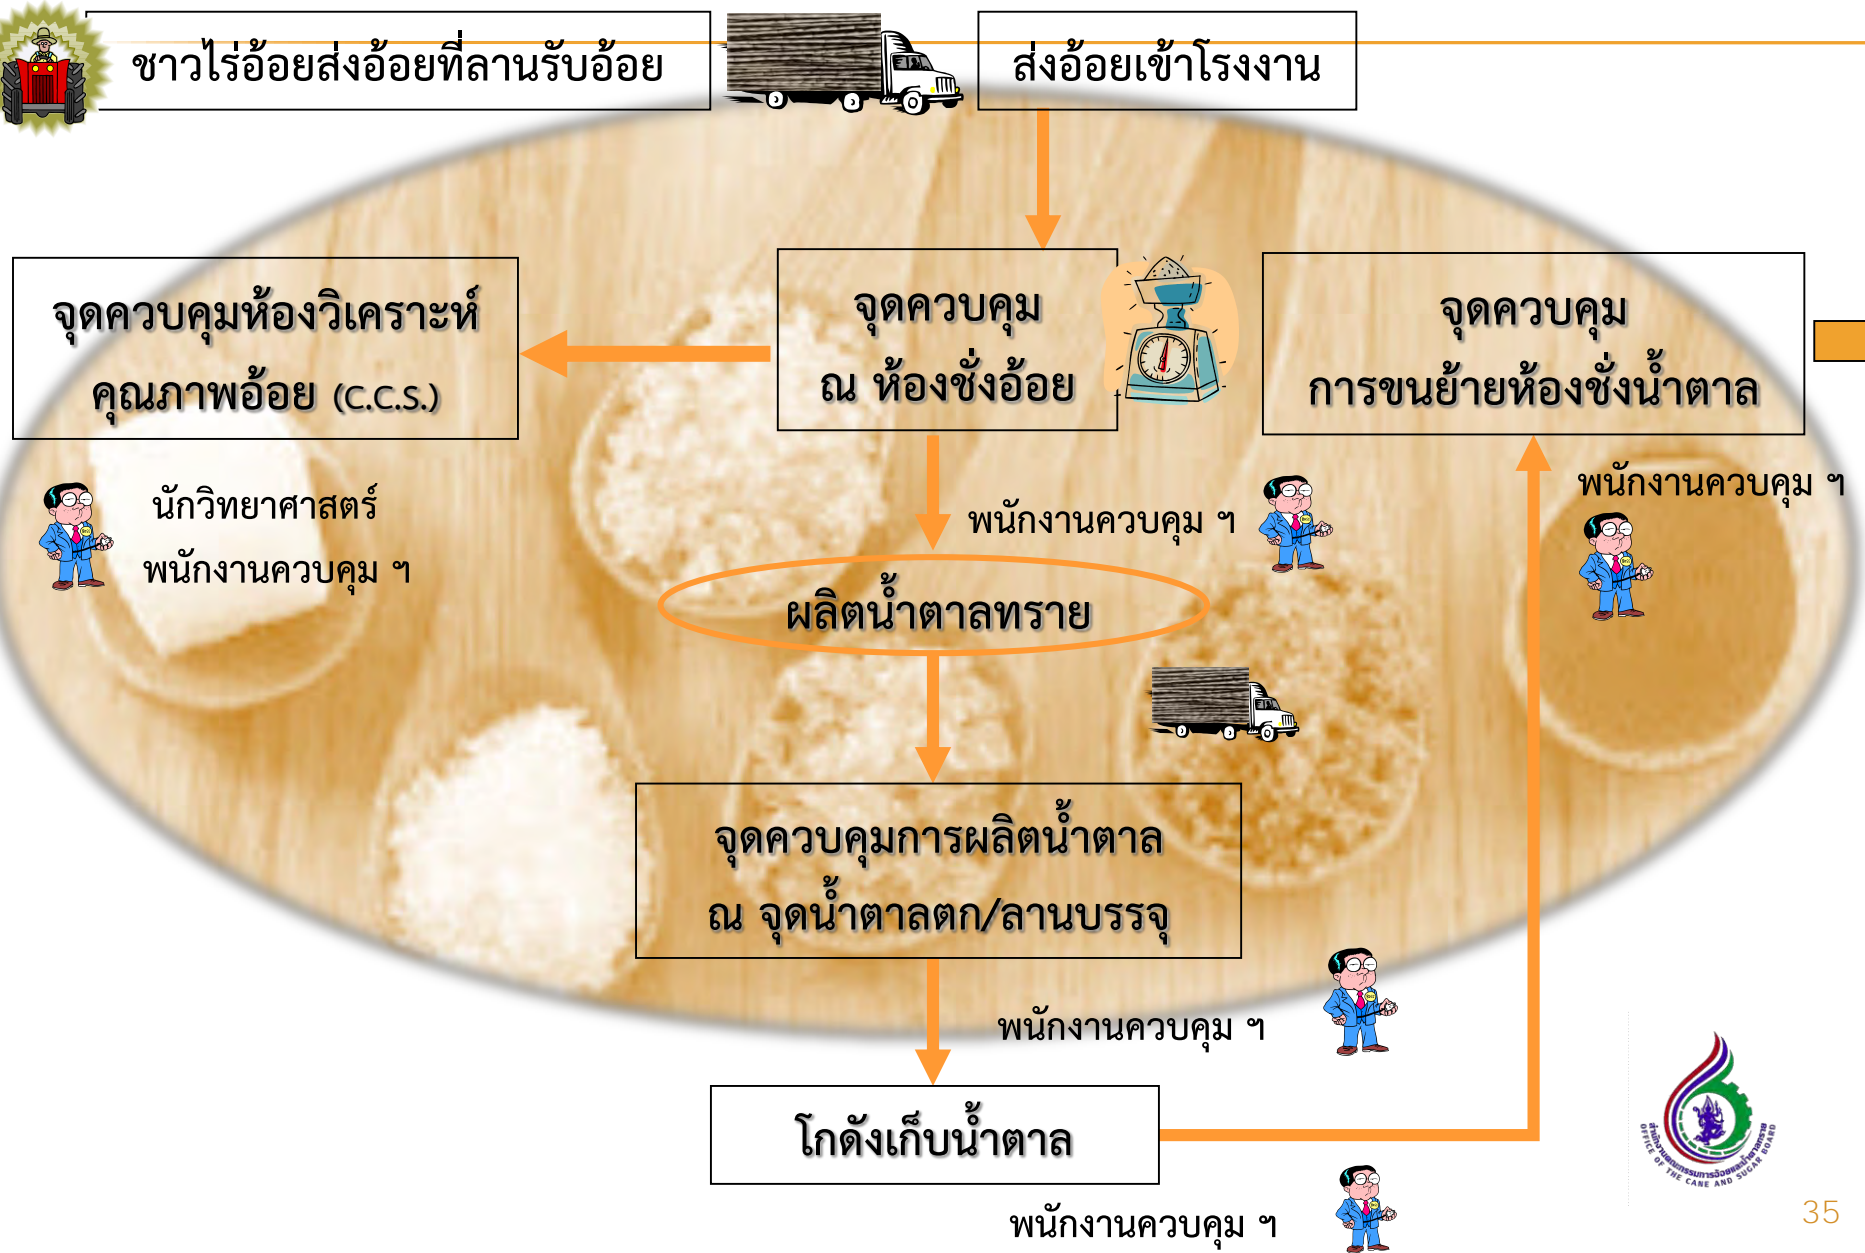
ชาวไร่อ้อยส่งอ้อยที่ลานรับอ้อย

ส่งอ้อยเข้าโรงงาน

จุดควบคุมห้องวิเคราะห์คุณภาพอ้อย (C.C.S.)

จุดควบคุม ณ ห้องชั่งอ้อย

จุดควบคุม การขนย้ายห้องชั่งน้ำตาล

นักวิทยาศาสตร์

พนักงานควบคุม ฯ

พนักงานควบคุม ฯ

พนักงานควบคุม ฯ

ผลิตน้ำตาลทราย

จุดควบคุมการผลิตน้ำตาล ณ จุดน้ำตาลตก/ลานบรรจุ

พนักงานควบคุม ฯ

โกดังเก็บน้ำตาล

พนักงานควบคุม ฯ

OFFICE OF THE CANE AND SUGAR BOARD

35